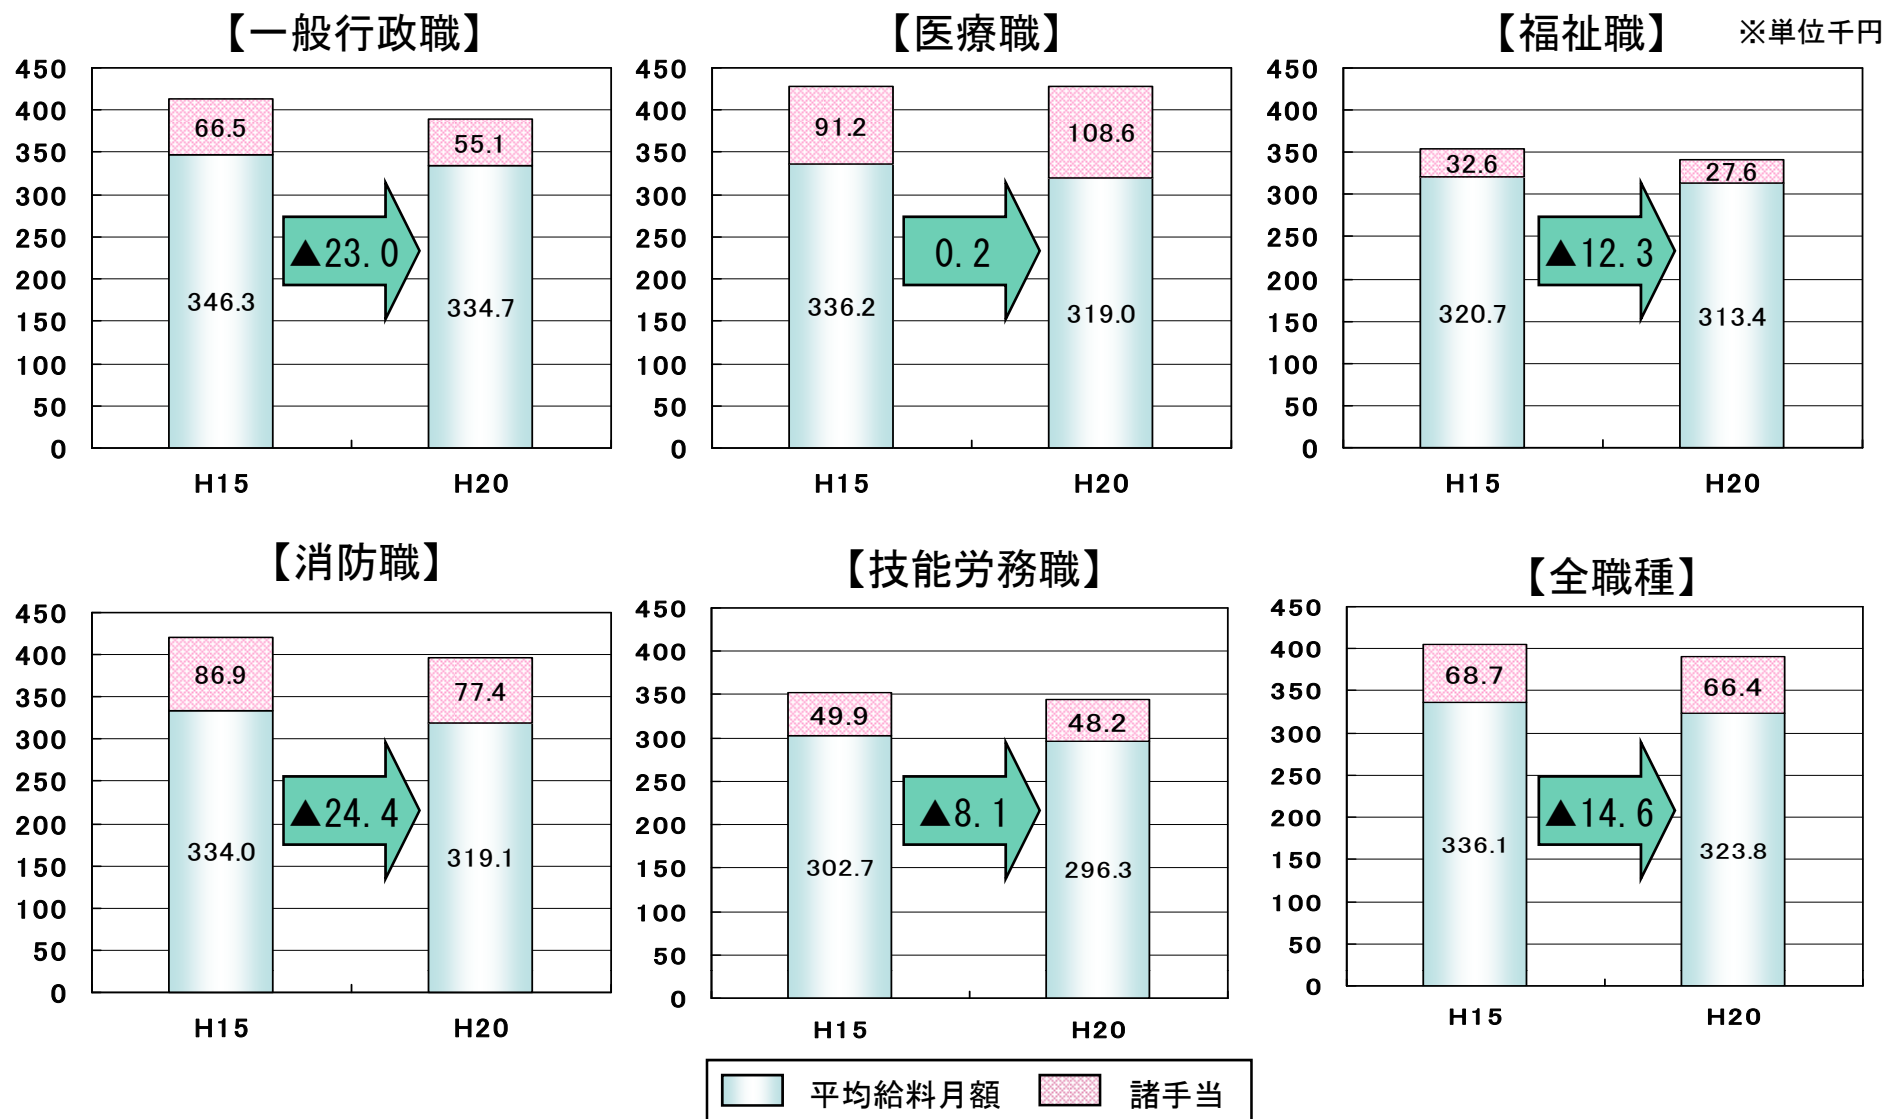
【一般行政職】

450
400
350
300
250
200
150
100
50
0

66.5
346.3
▲23.0
55.1
334.7

H15
H20

【医療職】

450
400
350
300
250
200
150
100
50
0

91.2
336.2
0.2
108.6
319.0

H15
H20

【福祉職】

※単位千円

450
400
350
300
250
200
150
100
50
0

32.6
320.7
▲12.3
27.6
313.4

H15
H20

【消防職】

450
400
350
300
250
200
150
100
50
0

86.9
334.0
▲24.4
77.4
319.1

H15
H20

【技能労務職】

450
400
350
300
250
200
150
100
50
0

49.9
302.7
▲8.1
48.2
296.3

H15
H20

【全職種】

450
400
350
300
250
200
150
100
50
0

68.7
336.1
▲14.6
66.4
323.8

H15
H20

平均給料月額　諸手当